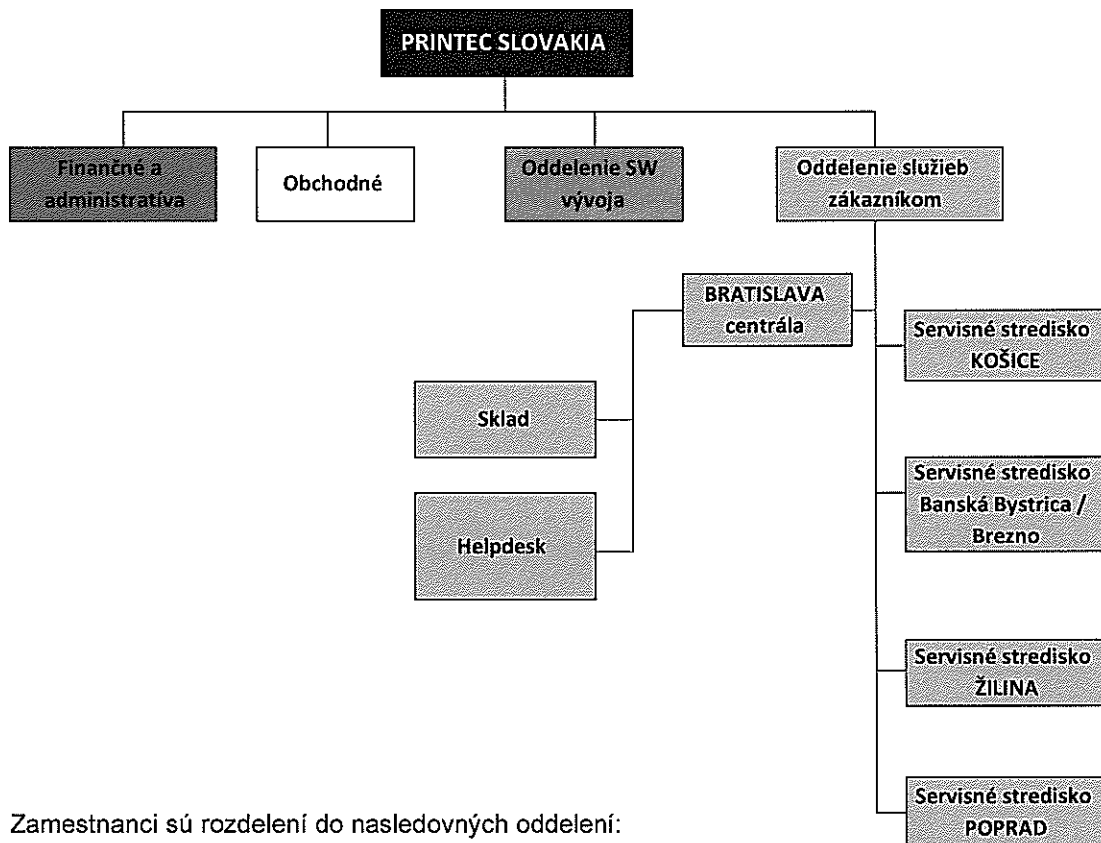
PRINTEC SLOVAKIA

Finančné a administratíva

Obchodné

Oddelenie SW vývoja

Oddelenie služieb zákazníkom

BRATISLAVA centrála

Sklad

Helpdesk

Servisné stredisko KOŠICE

Servisné stredisko Banská Bystrica / Brezno

Servisné stredisko ŽILINA

Servisné stredisko POPRAD

Zamestnanci sú rozdelení do nasledovných oddelení: